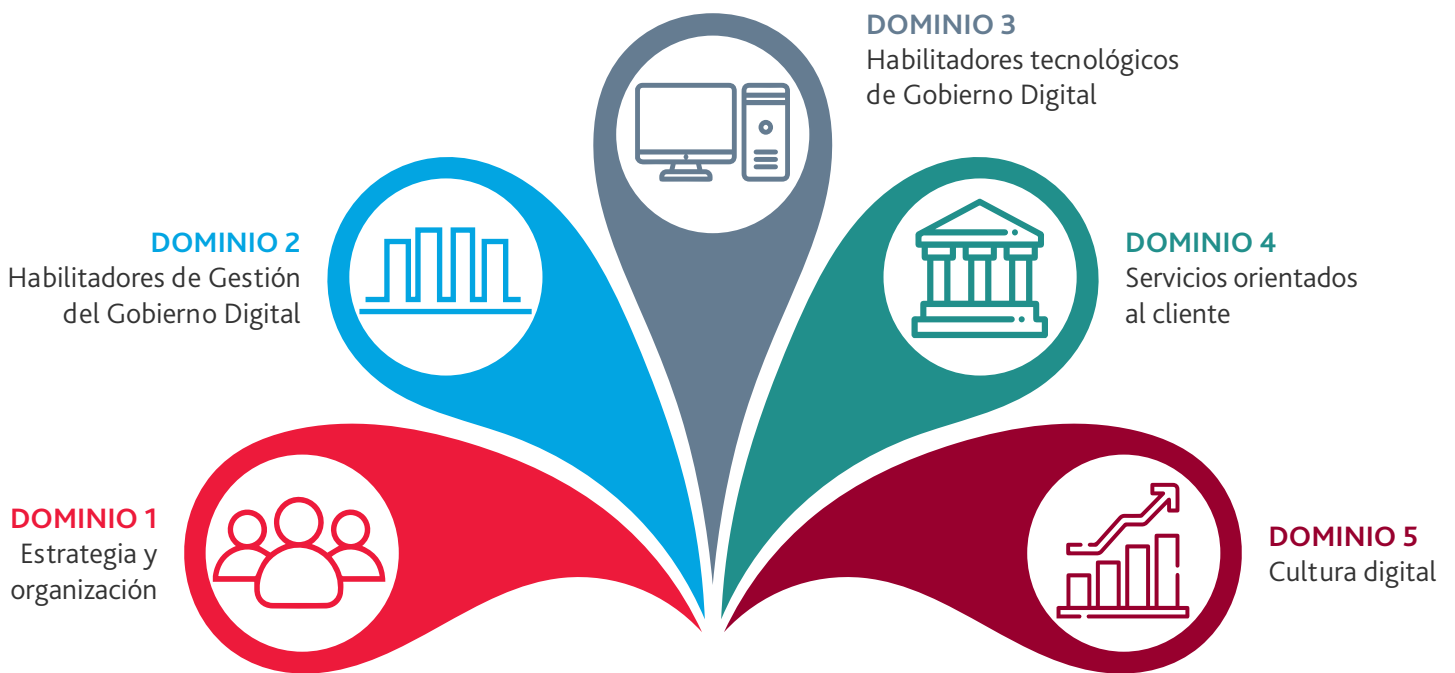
DOMINIO 3
Habilitadores tecnológicos de Gobierno Digital

DOMINIO 2
Habilitadores de Gestión del Gobierno Digital

DOMINIO 4
Servicios orientados al cliente

DOMINIO 1
Estrategia y organización

DOMINIO 5
Cultura digital